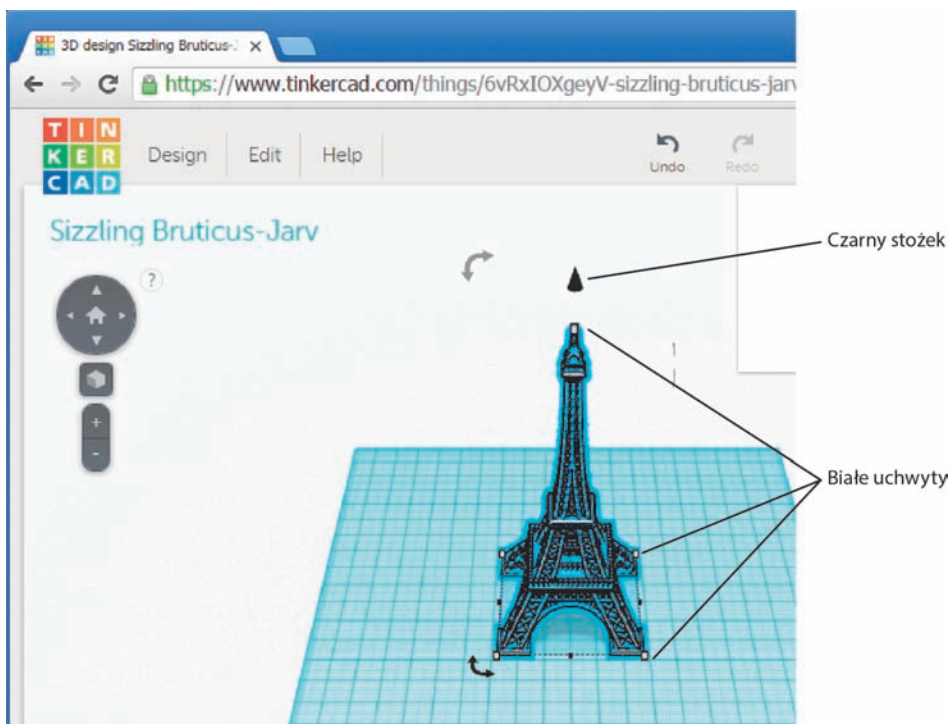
3D design Sizzling Bruticus-J ×

https://www.tinkercad.com/things/6vRxIOXgeyV-sizzling-bruticus-jar

TIN
KER
CAD

Design
Edit
Help

Undo
Redo

Sizzling Bruticus-Jarv

?

+
-

Czarny stożek

Białe uchwyty